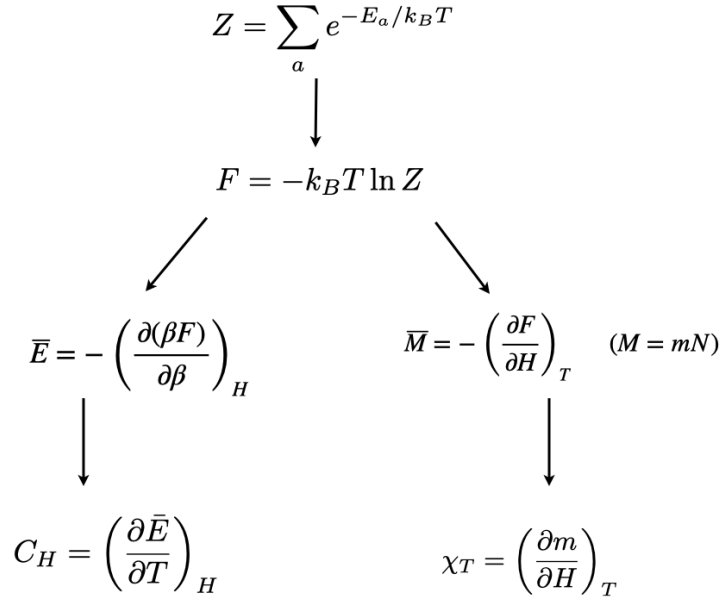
$Z = \sum_a e^{-E_a/k_B T}$

$F = -k_B T \ln Z$

$\overline{E} = -\left(\frac{\partial(\beta F)}{\partial \beta}\right)_H$

$\overline{M} = -\left(\frac{\partial F}{\partial H}\right)_T$ $(M = mN)$

$C_H = \left(\frac{\partial \bar{E}}{\partial T}\right)_H$

$\chi_T = \left(\frac{\partial m}{\partial H}\right)_T$